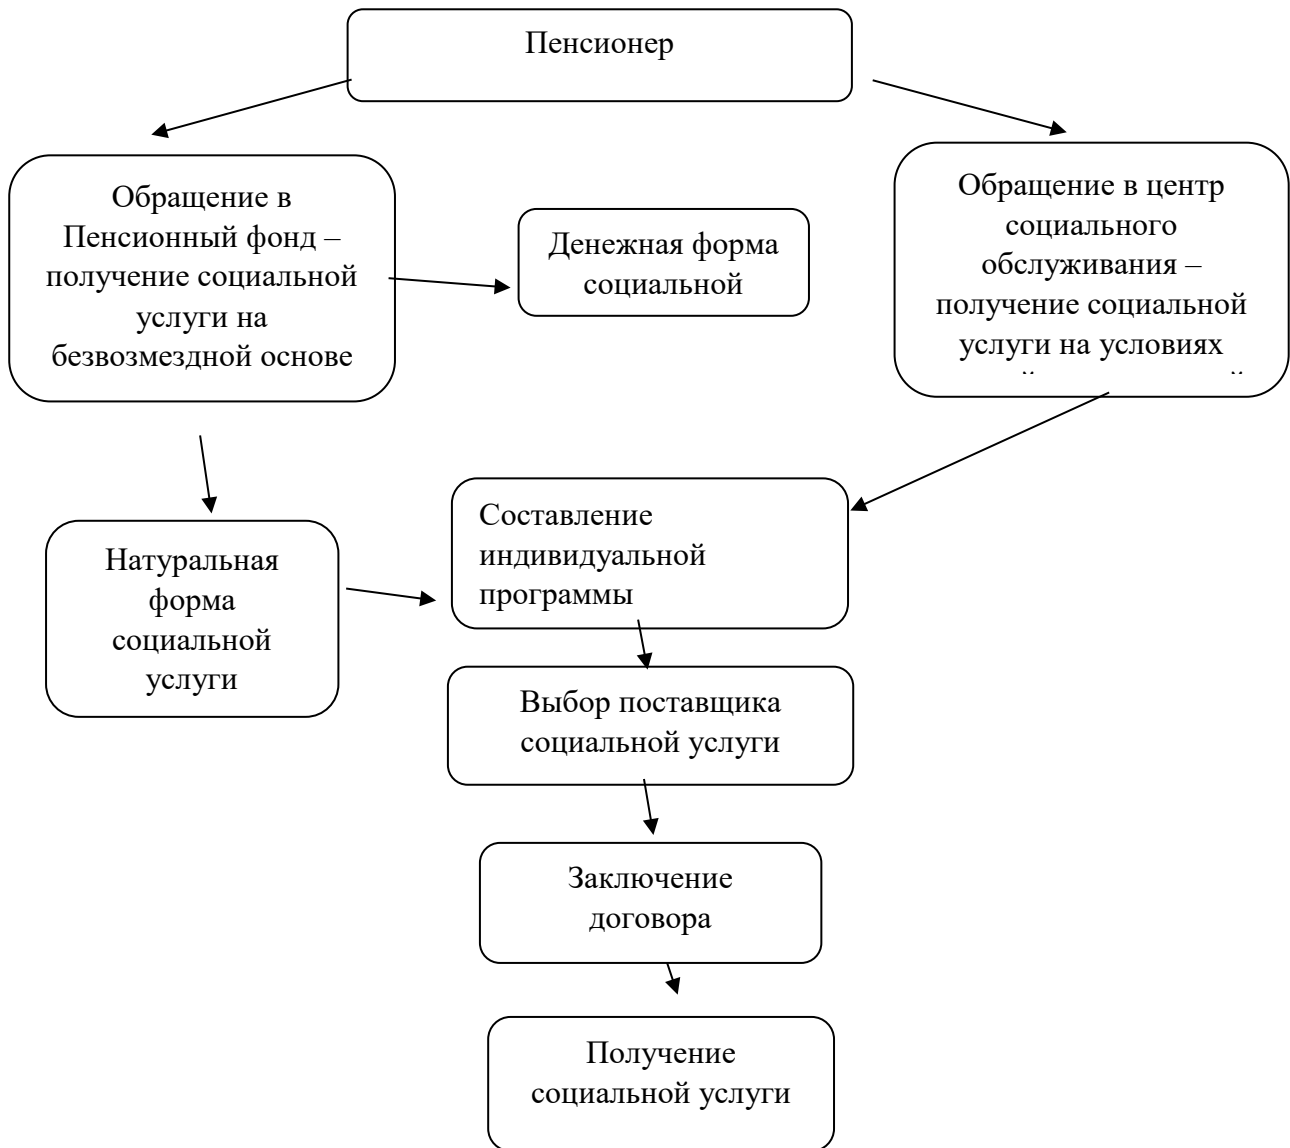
Пенсионер

Обращение в Пенсионный фонд – получение социальной услуги на безвозмездной основе

Денежная форма социальной

Обращение в центр социального обслуживания – получение социальной услуги на условиях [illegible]

Натуральная форма социальной услуги

Составление индивидуальной программы

Выбор поставщика социальной услуги

Заключение договора

Получение социальной услуги